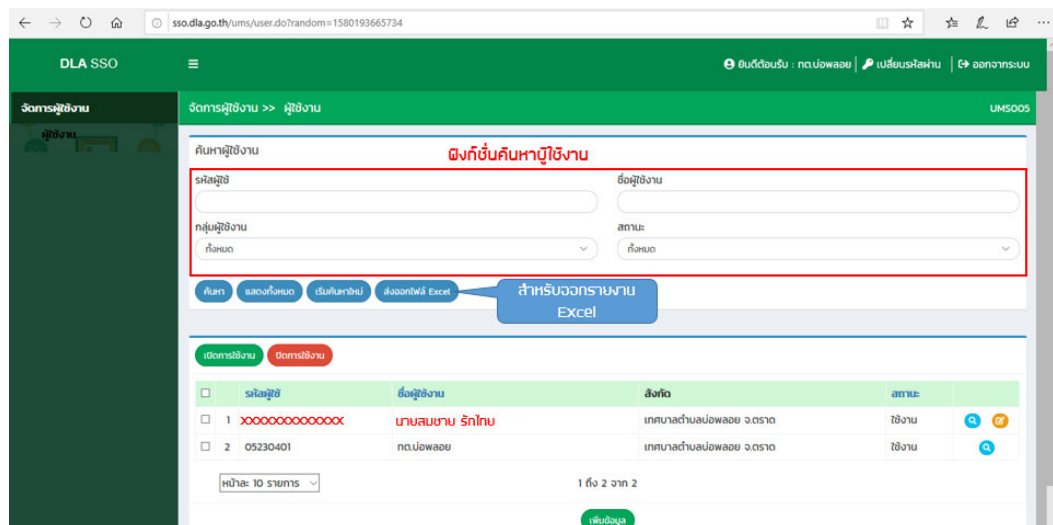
sso.dla.go.th/ums/user.do?random=1580193665734

DLA SSO

ยินดีต้อนรับ : ทต.บ่อพลอย | เปลี่ยนรหัสผ่าน | ออกจากระบบ

จัดการผู้ใช้งาน
ผู้ใช้งาน

จัดการผู้ใช้งาน >> ผู้ใช้งาน UMS005

ค้นหาผู้ใช้งาน
ฟังก์ชั่นค้นหาผู้ใช้งาน

รหัสผู้ใช้
ชื่อผู้ใช้งาน
กลุ่มผู้ใช้งาน
ทั้งหมด
สถานะ
ทั้งหมด

ค้นหา | แสดงทั้งหมด | เริ่มค้นหาใหม่ | ส่งออกไฟล์ Excel

สำหรับออกรายงาน Excel

เปิดการใช้งาน | ปิดการใช้งาน

| | | รหัสผู้ใช้ | ชื่อผู้ใช้งาน | สังกัด | สถานะ |
|---|---|---|---|---|---|
| ☐ | 1 | XXXXXXXXXXXXX | นายสมชาย รักไทย | เทศบาลตำบลบ่อพลอย จ.ตราด | ใช้งาน |
| ☐ | 2 | 05230401 | ทต.บ่อพลอย | เทศบาลตำบลบ่อพลอย จ.ตราด | ใช้งาน |

หน้าละ 10 รายการ
1 ถึง 2 จาก 2

เพิ่มข้อมูล